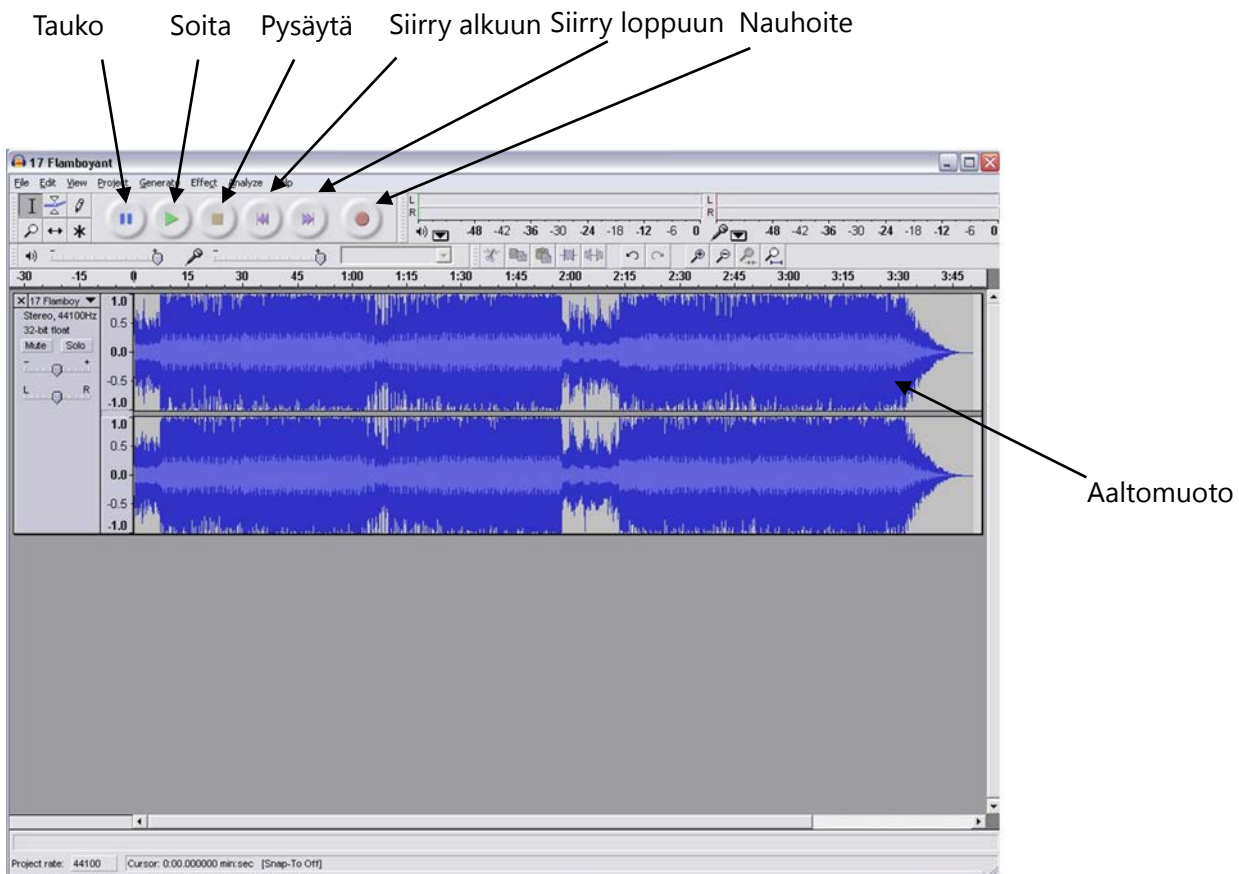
Tauko Soita Pysäytä Siirry alkuun Siirry loppuun Nauhoite

17 Flamboyant

File Edit View Project Generate Effect Analyze Help

L R -48 -42 -36 -30 -24 -18 -12 -6 0

L R -48 -42 -36 -30 -24 -18 -12 -6 0

-30 -15 0 15 30 45 1:00 1:15 1:30 1:45 2:00 2:15 2:30 2:45 3:00 3:15 3:30 3:45

17 Flamboy
Stereo, 44100Hz
32-bit float
Mute Solo
L R

1.0
0.5
0.0
-0.5
-1.0
1.0
0.5
0.0
-0.5
-1.0

Aaltomuoto

Project rate: 44100 Cursor: 0:00.000000 min:sec [Snap-To Off]